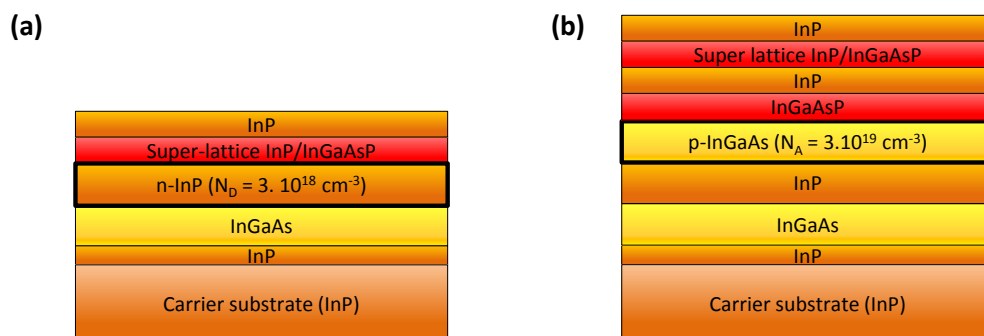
(a)

InP
Super-lattice InP/InGaAsP
n-InP ($N_D$ = 3. $10^{18}$ cm$^{-3}$)
InGaAs
InP
Carrier substrate (InP)

(b)

InP
Super lattice InP/InGaAsP
InP
InGaAsP
p-InGaAs ($N_A$ = 3.$10^{19}$ cm$^{-3}$)
InP
InGaAs
InP
Carrier substrate (InP)